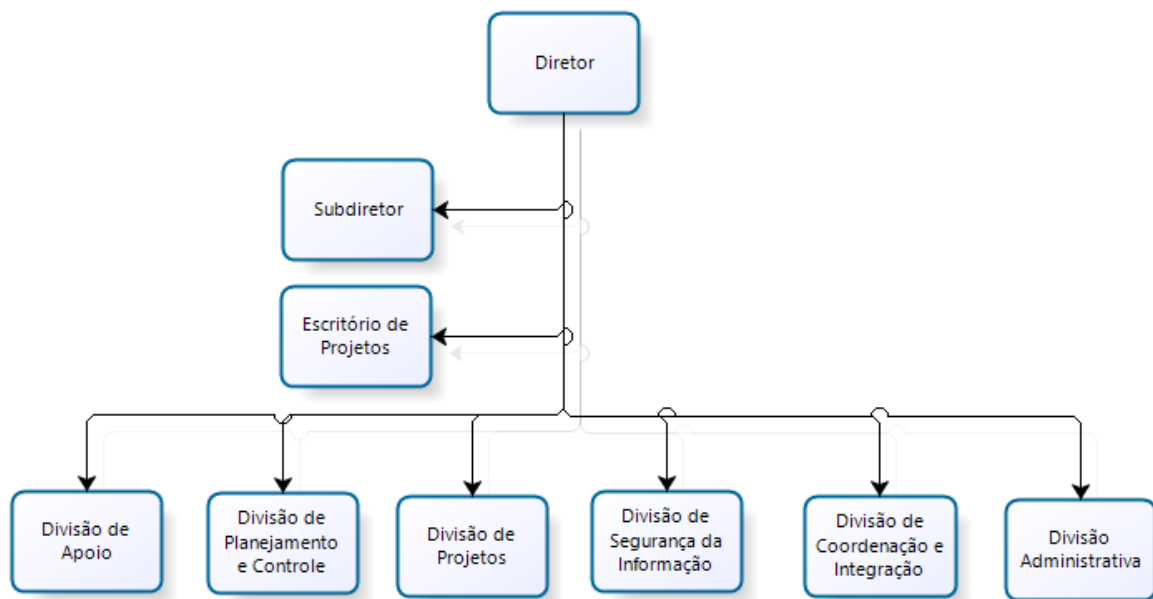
Diretor

Subdiretor

Escritório de Projetos

Divisão de Apoio

Divisão de Planejamento e Controle

Divisão de Projetos

Divisão de Segurança da Informação

Divisão de Coordenação e Integração

Divisão Administrativa